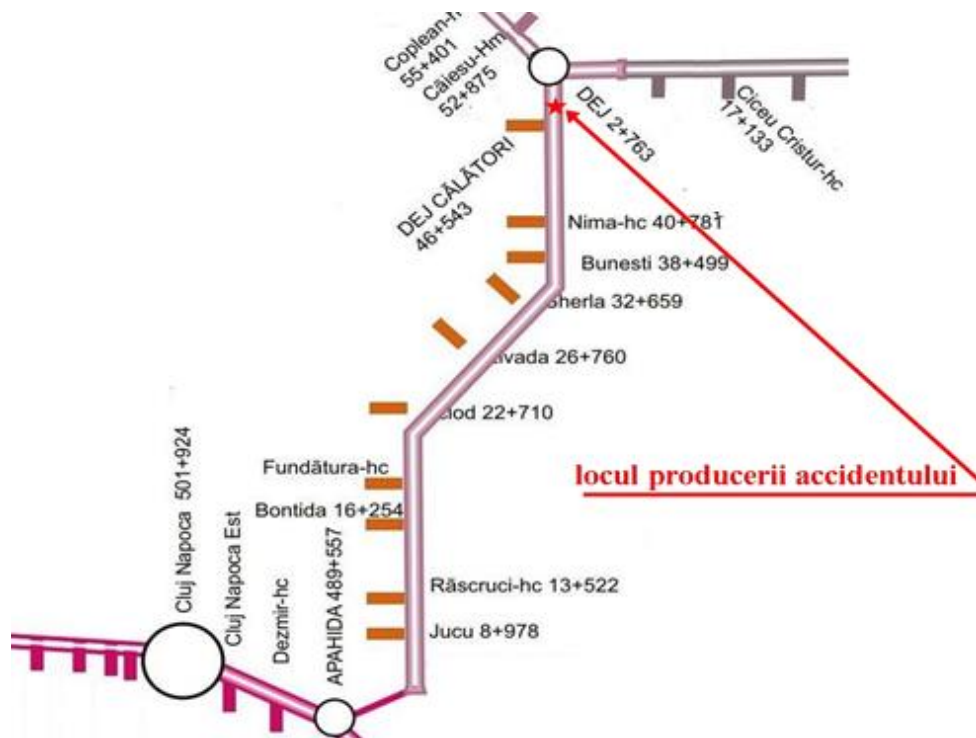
Coplean-h
55+401
Căiesu-Hm
52+875

DEJ 2+763

Ciceu Cristur-hc
17+133

DEJ CĂLĂTORI
46+543

Nima-hc 40+781

Bunesti 38+499

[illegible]herla 32+659

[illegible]avada 26+760

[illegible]lod 22+710

locul producerii accidentului

Fundătura-hc

Bontida 16+254

Răscruci-hc 13+522

Jucu 8+978

Cluj Napoca 501+924

Cluj Napoca Est

Dezmir-hc

APAHIDA 489+557